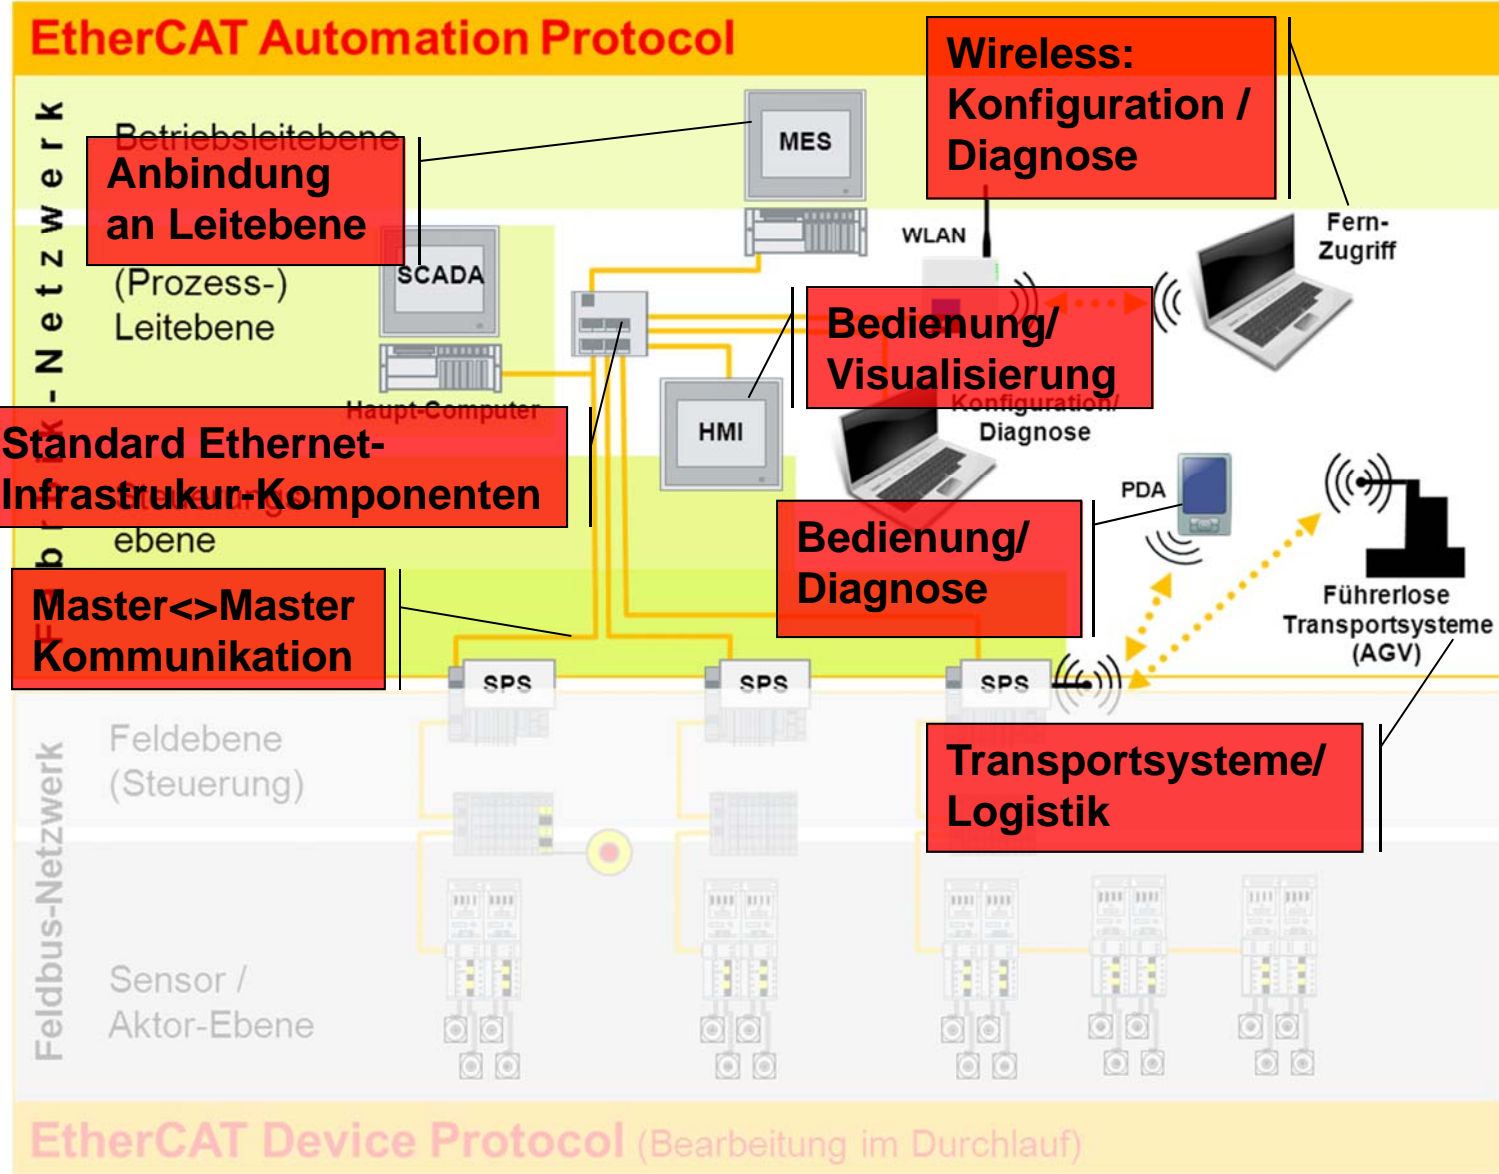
EtherCAT Automation Protocol

Wireless: Konfiguration / Diagnose

Betriebsleitebene

Anbindung an Leitebene

MES

WLAN

Fern-Zugriff

SCADA

(Prozess-) Leitebene

Bedienung/ Visualisierung

Haupt-Computer

Standard Ethernet-Infrastrukur-Komponenten

HMI

Konfiguration/ Diagnose

ebene

PDA

Bedienung/ Diagnose

Master<>Master Kommunikation

Führerlose Transportsysteme (AGV)

SPS

SPS

SPS

Feldebene (Steuerung)

Transportsysteme/ Logistik

Feldbus-Netzwerk

Sensor / Aktor-Ebene

EtherCAT Device Protocol (Bearbeitung im Durchlauf)